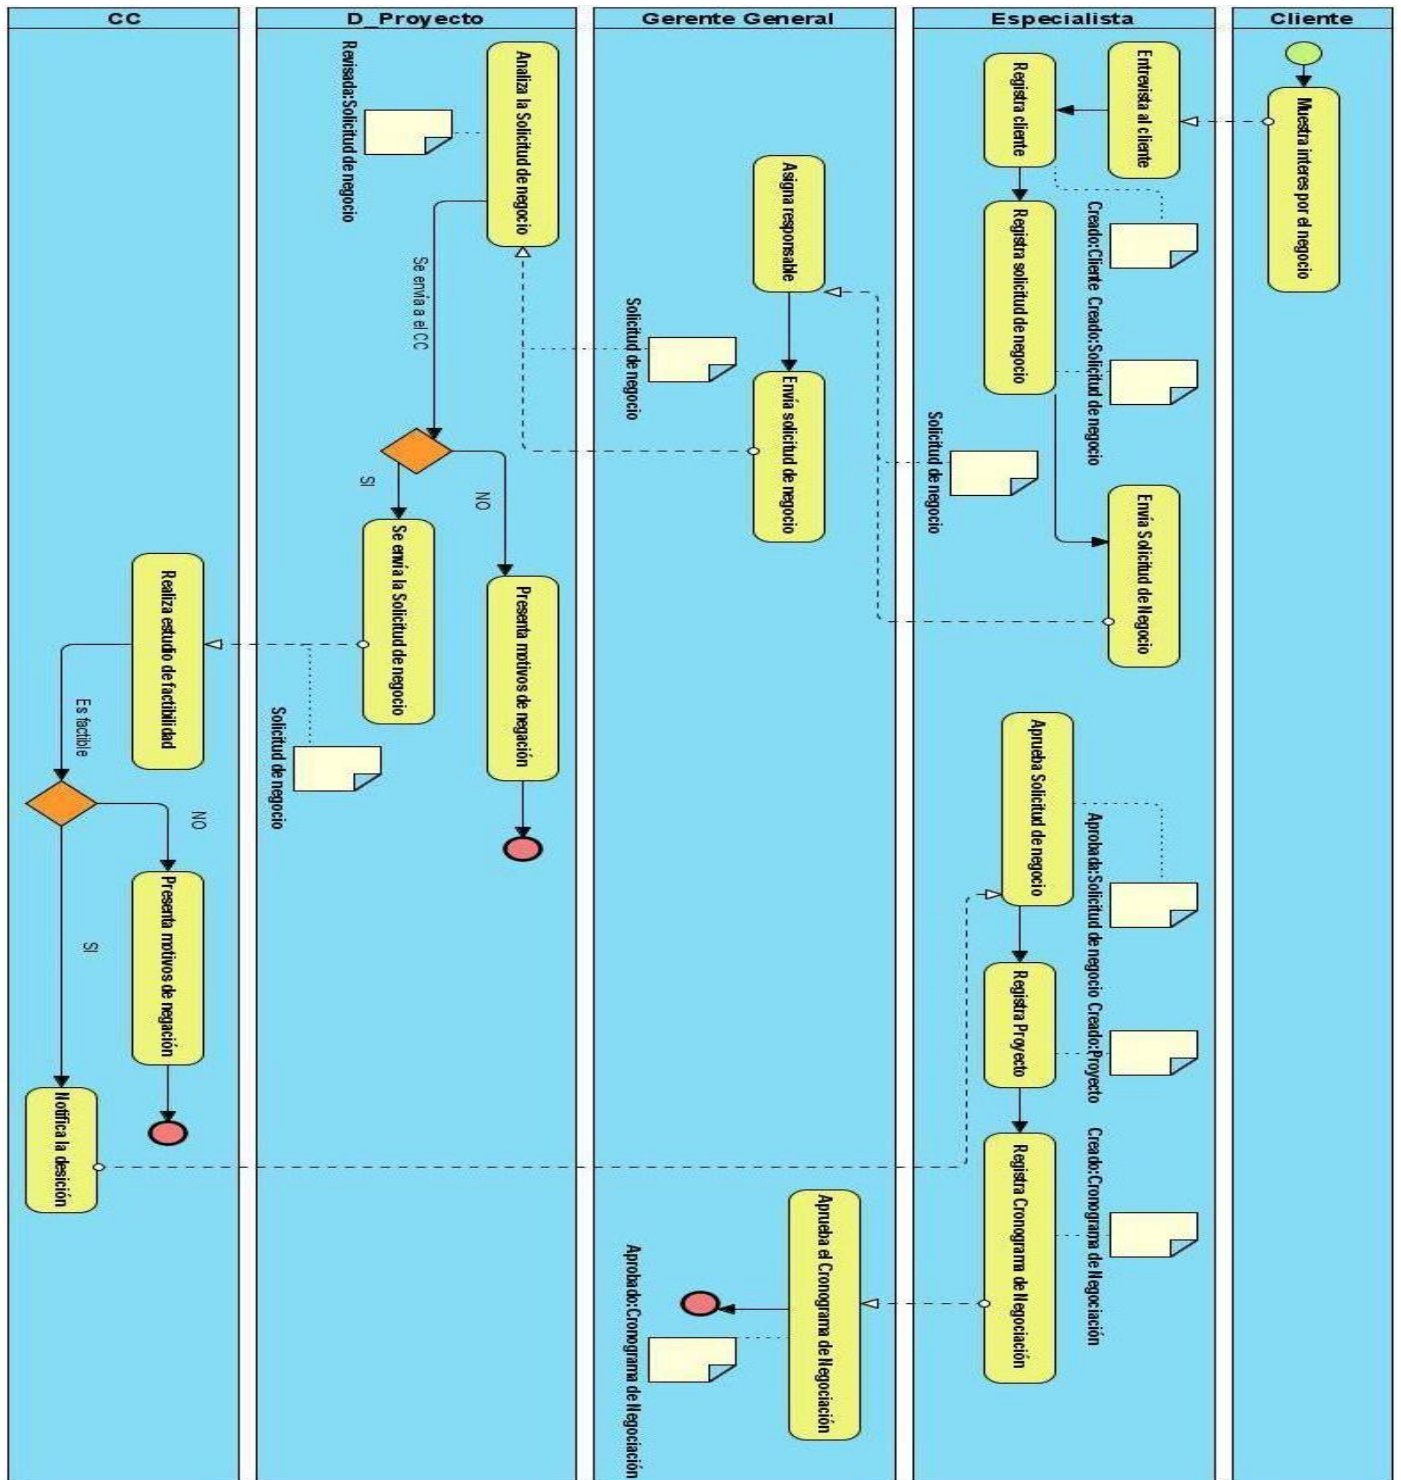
CC
D_Proyecto
Gerente General
Especialista
Cliente

Muestra interes por el negocio
Entrevista al cliente
Registra cliente
Creado:Cliente
Registra solicitud de negocio
Creado:Solicitud de negocio
Envía Solicitud de Negocio
Solicitud de negocio
Asigna responsable
Envía solicitud de negocio
Solicitud de negocio
Analiza la Solicitud de negocio
Revisada:Solicitud de negocio
Se envía a el CC
SI
NO
Se envía la Solicitud de negocio
Presenta motivos de negación
Solicitud de negocio
Realiza estudio de factibilidad
Es factible
NO
Presenta motivos de negación
SI
Notifica la desición
Aprueba Solicitud de negocio
Aprobada:Solicitud de negocio
Registra Proyecto
Creado:Proyecto
Registra Cronograma de Negociación
Creado:Cronograma de Negociación
Aprueba el Cronograma de Negociación
Aprobado:Cronograma de Negociación